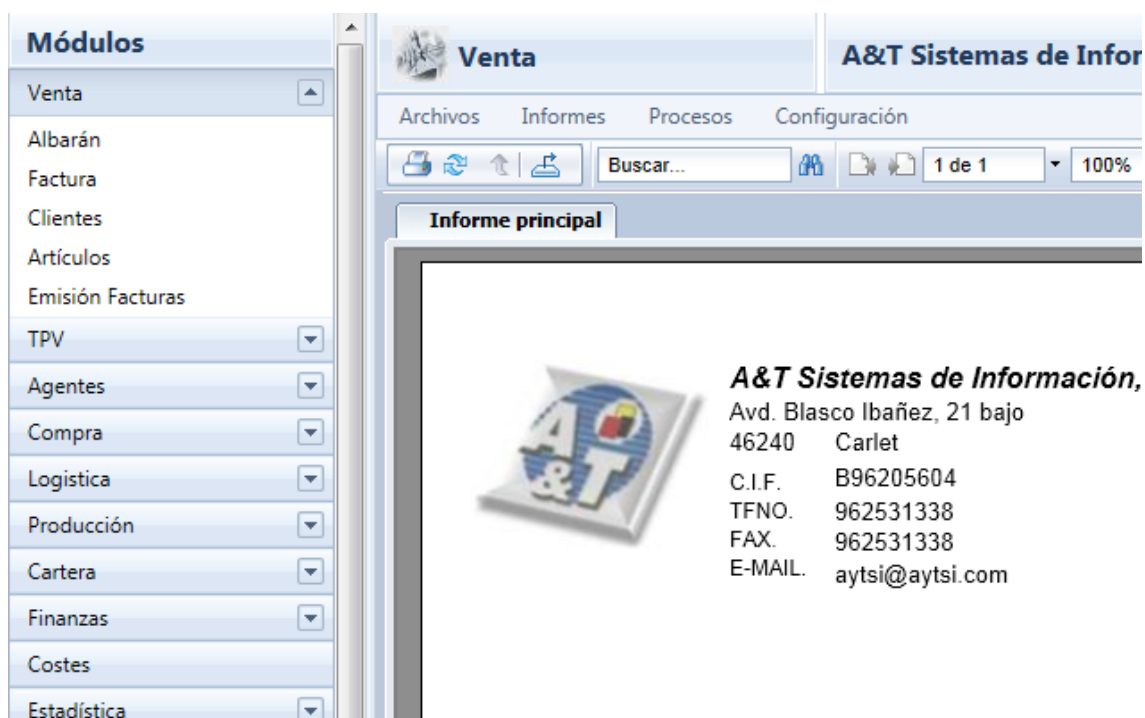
Módulos

Venta
Albarán
Factura
Clientes
Artículos
Emisión Facturas
TPV
Agentes
Compra
Logistica
Producción
Cartera
Finanzas
Costes
Estadística

Venta

A&T Sistemas de Infor

Archivos Informes Procesos Configuración

Buscar... 1 de 1 100%

Informe principal

A&T

A&T Sistemas de Información,
Avd. Blasco Ibañez, 21 bajo
46240 Carlet
C.I.F. B96205604
TFNO. 962531338
FAX. 962531338
E-MAIL. aytsi@aytsi.com